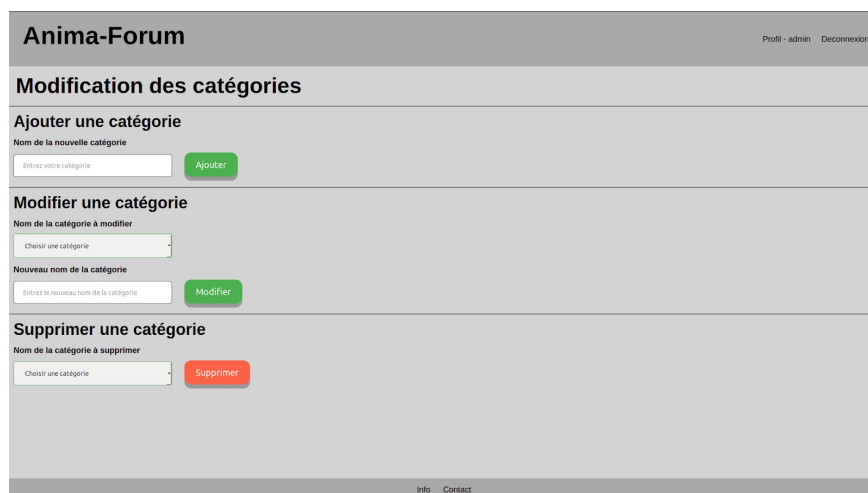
Anima-Forum

Profil - admin Deconnexion

Modification des catégories

Ajouter une catégorie

Nom de la nouvelle catégorie

Entrez votre catégorie

Ajouter

Modifier une catégorie

Nom de la catégorie à modifier

Choisir une catégorie

Nouveau nom de la catégorie

Entrez le nouveau nom de la catégorie

Modifier

Supprimer une catégorie

Nom de la catégorie à supprimer

Choisir une catégorie

Supprimer

Info Contact